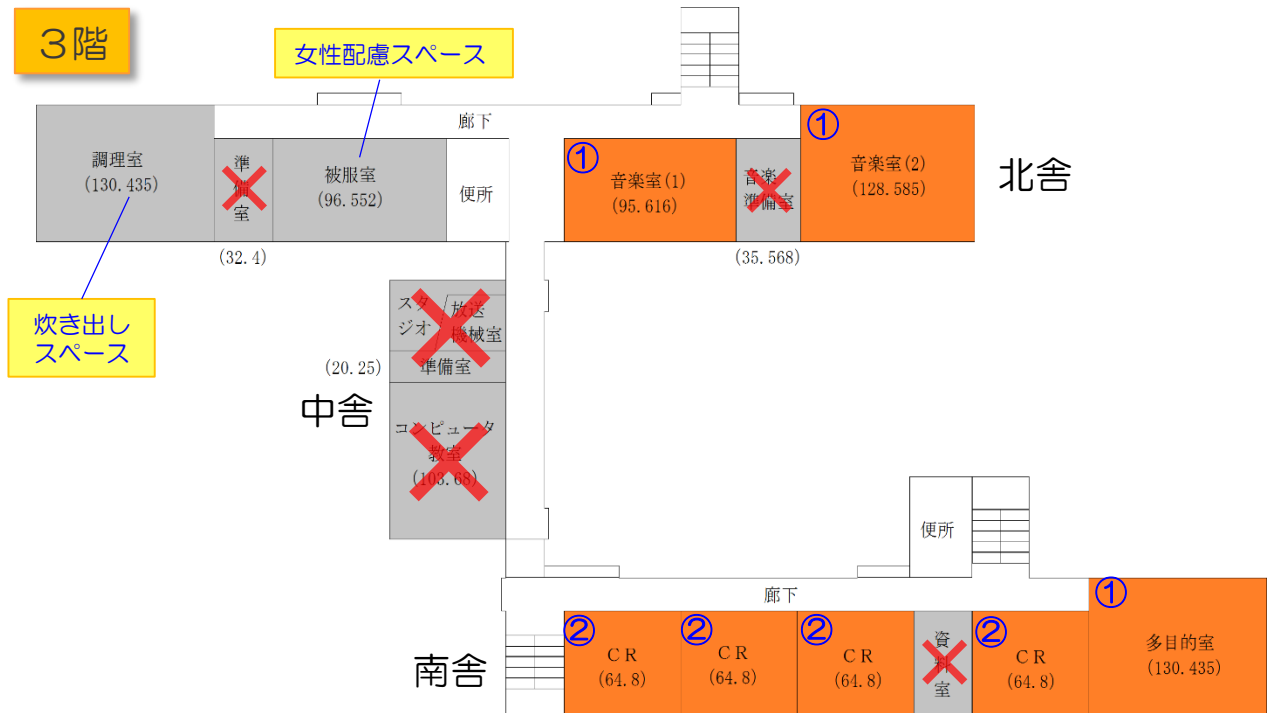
３階

女性配慮スペース

廊下

調理室
(130.435)

準備室

被服室
(96.552)

便所

①
音楽室(1)
(95.616)

音楽準備室

①
音楽室(2)
(128.585)

北舎

(32.4)

(35.568)

炊き出し
スペース

スタジオ

放送機械室

準備室

(20.25)

中舎

コンピュータ教室
(103.68)

便所

廊下

①
多目的室
(130.435)

②
ＣＲ
(64.8)

②
ＣＲ
(64.8)

②
ＣＲ
(64.8)

資料室

②
ＣＲ
(64.8)

南舎